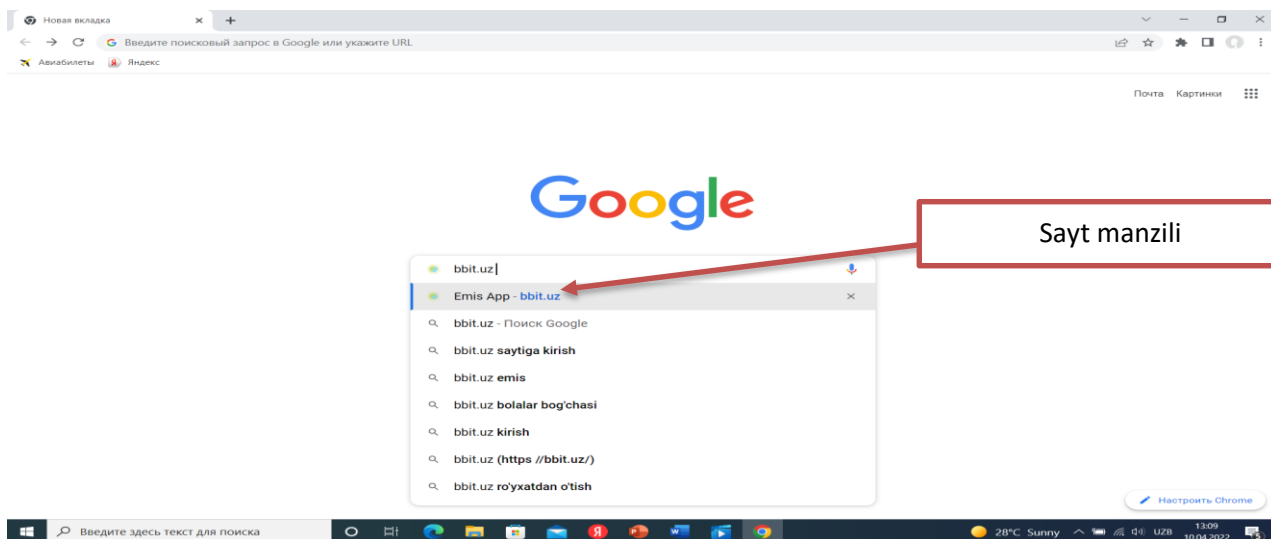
Новая вкладка

Введите поисковый запрос в Google или укажите URL

Авиабилеты Яндекс

Почта Картинки

Google

Sayt manzili

bbit.uz

Emis App - bbit.uz

bbit.uz - Поиск Google

bbit.uz saytiga kirish

bbit.uz emis

bbit.uz bolalar bog'chasi

bbit.uz kirish

bbit.uz (https //bbit.uz/)

bbit.uz ro'yxatdan o'tish

Настроить Chrome

Введите здесь текст для поиска

28°C Sunny UZB 13:09 10.04.2022